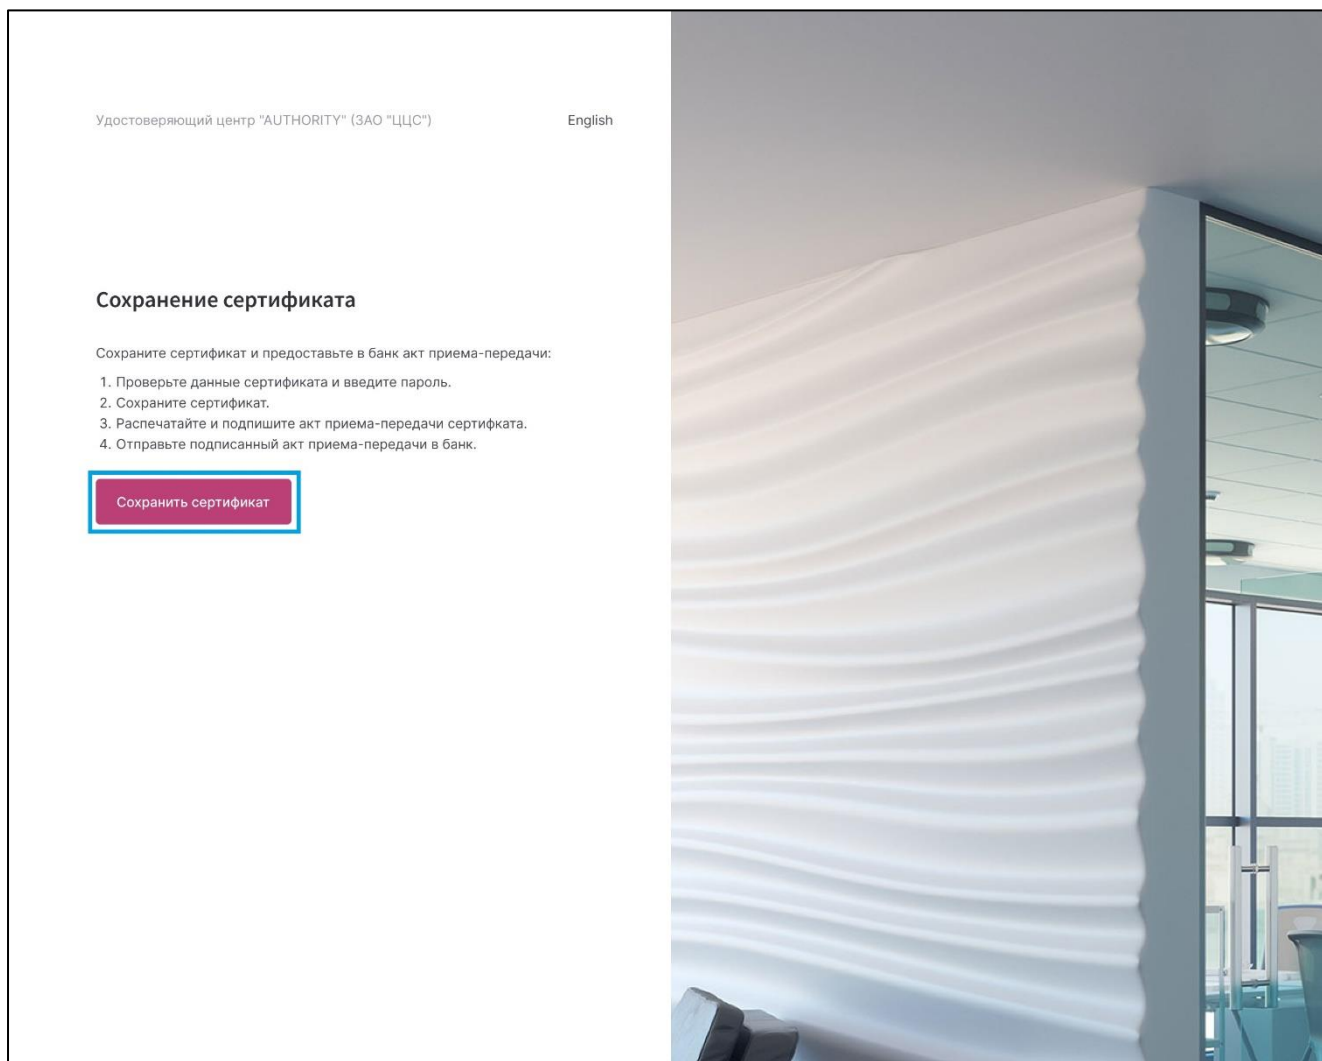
Удостоверяющий центр "AUTHORITY" (ЗАО "ЦЦС")

English

Сохранение сертификата

Сохраните сертификат и предоставьте в банк акт приема-передачи:

1. Проверьте данные сертификата и введите пароль.
2. Сохраните сертификат.
3. Распечатайте и подпишите акт приема-передачи сертифката.
4. Отправьте подписанный акт приема-передачи в банк.

Сохранить сертификат